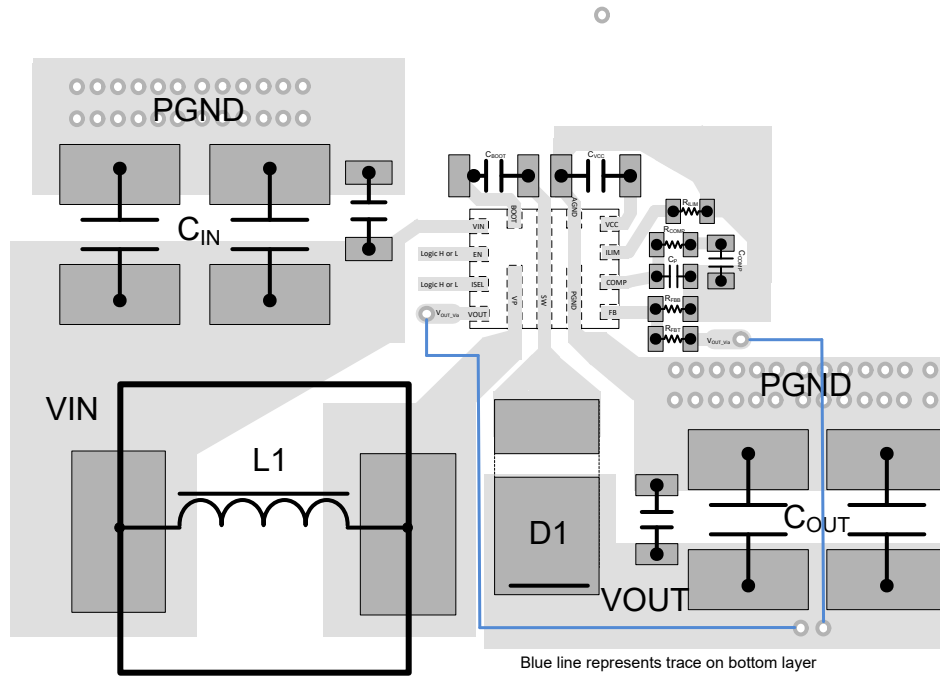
PGND

$C_{IN}$

$C_{BOOT}$

$C_{VCC}$

BOOT

AGND

VIN

VCC

$R_{ILIM}$

$R_{COMP}$

$C_{COMP}$

Logic H or L

EN

ILIM

$C_P$

Logic H or L

ISEL

VP

SW

PGND

COMP

$R_{FBB}$

$V_{OUT\_Via}$

VOUT

FB

$R_{FBT}$

$V_{OUT\_Via}$

PGND

VIN

L1

$C_{OUT}$

D1

VOUT

Blue line represents trace on bottom layer